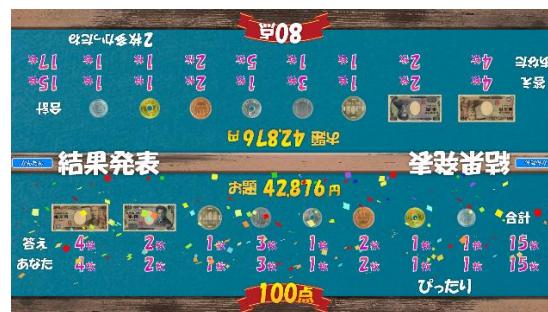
80点

2枚多かったね

17枚 1枚 1枚 2枚 3枚 1枚 1枚 2枚 4枚 あなた
15枚 1枚 2枚 1枚 3枚 1枚 2枚 2枚 4枚 答え
合計

お題 42,876円

結果発表

結果発表

お題 42,876円

合計
答え 4枚 2枚 1枚 3枚 1枚 2枚 1枚 1枚 15枚
あなた 4枚 2枚 1枚 3枚 1枚 2枚 1枚 1枚 15枚

100点

ぴったり